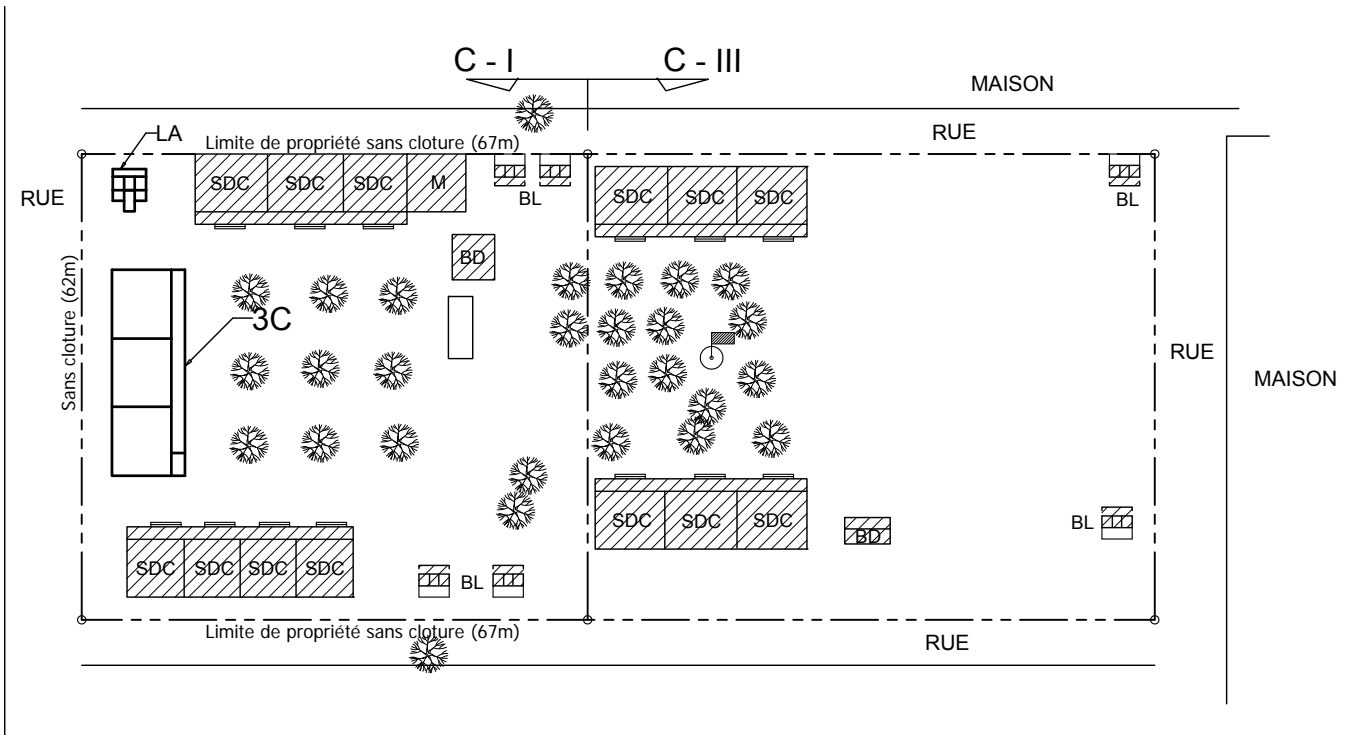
C - I

C - III

MAISON

RUE

LA

Limite de propriété sans cloture (67m)

RUE

SDC SDC SDC M

BL

SDC SDC SDC

BL

BD

Sans cloture (62m)

3C

RUE

MAISON

SDC SDC SDC

BD

BL

SDC SDC SDC SDC

BL

Limite de propriété sans cloture (67m)

RUE